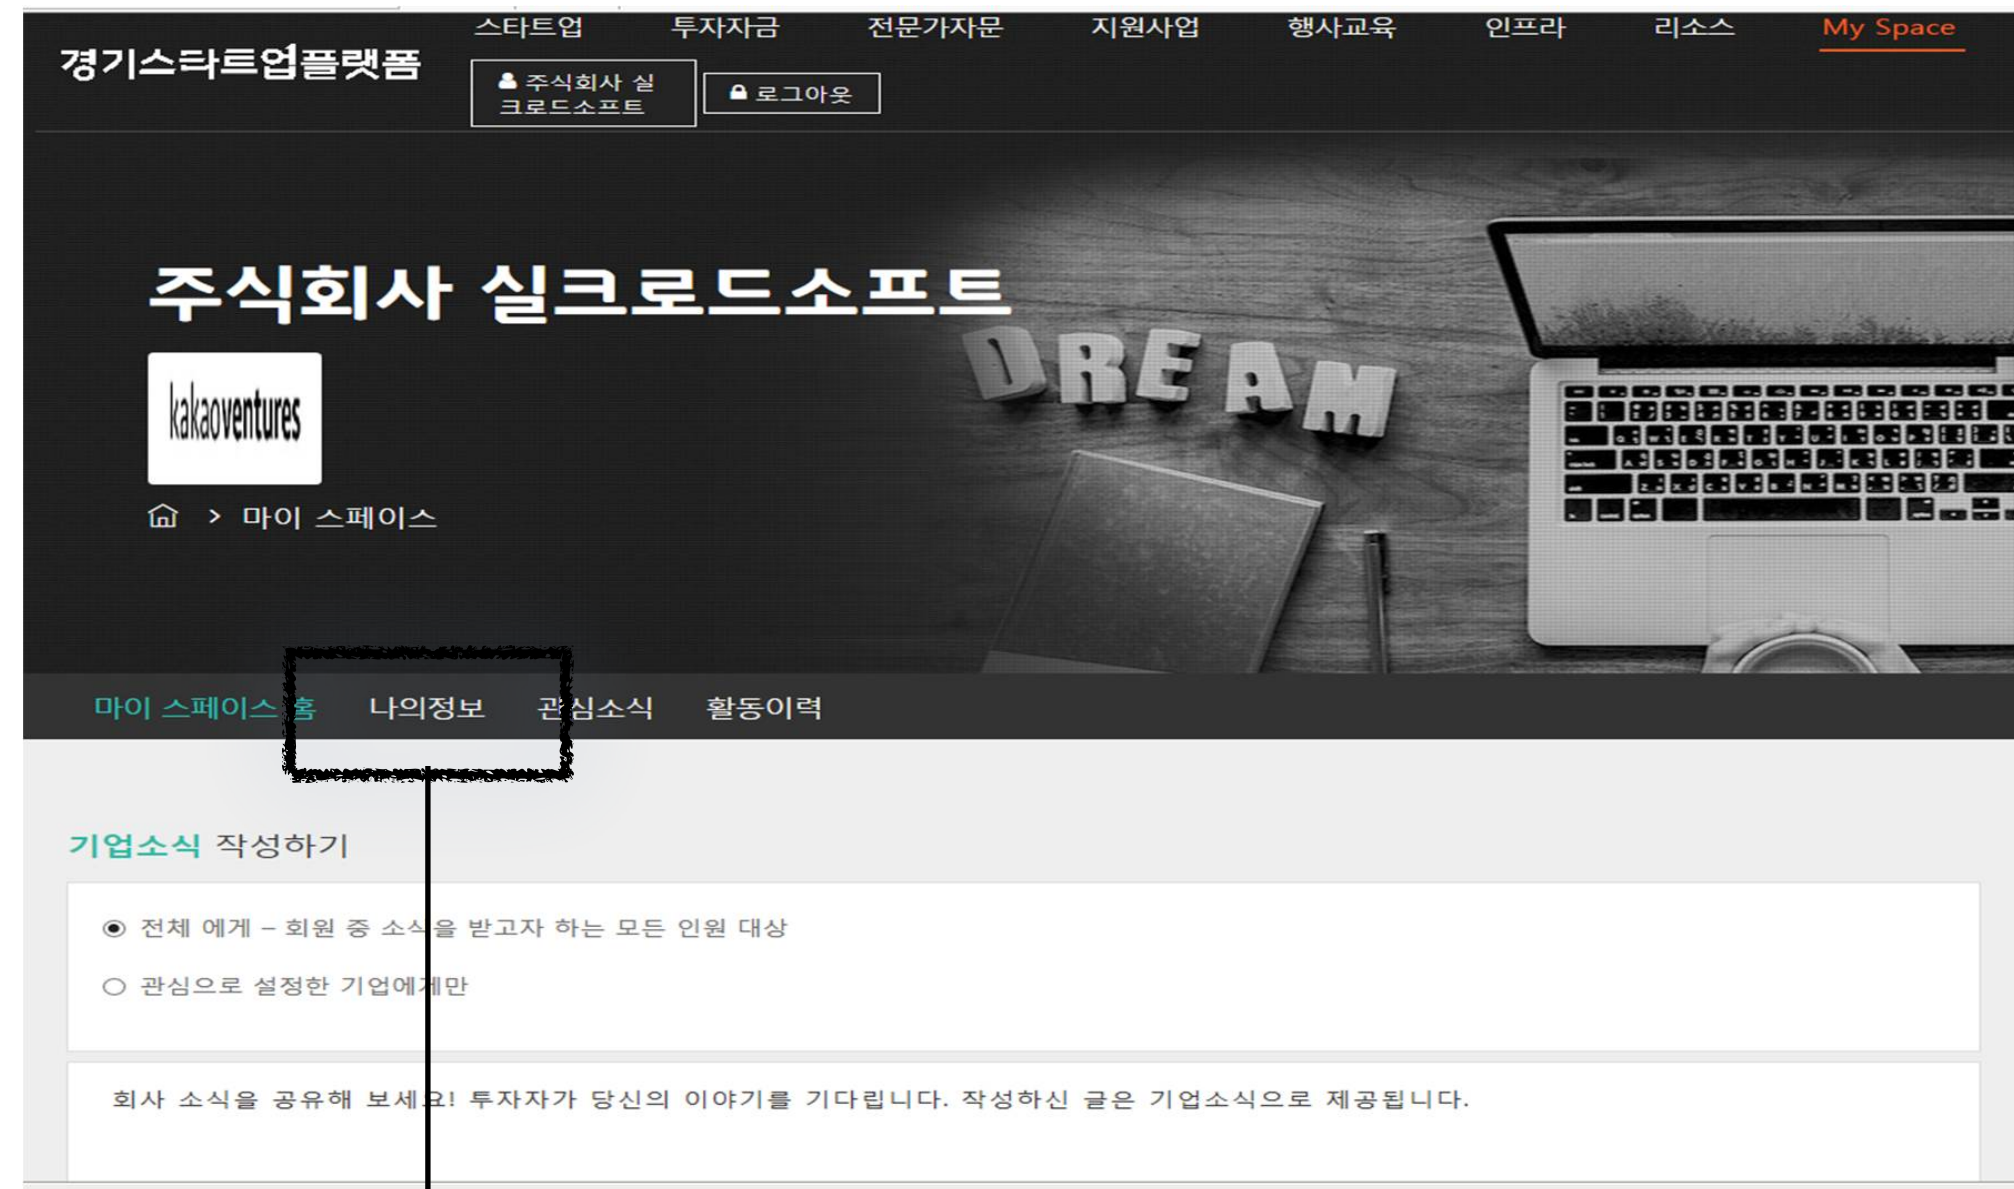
경기스타트업플랫폼

스타트업 투자자금 전문가자문 지원사업 행사교육 인프라 리소스 My Space

주식회사 실크로드소프트

로그아웃

주식회사 실크로드소프트

kakaoventures

DREAM

마이 스페이스

마이 스페이스 홈 나의정보 관심소식 활동이력

기업소식 작성하기

전체 에게 – 회원 중 소식을 받고자 하는 모든 인원 대상

관심으로 설정한 기업에게만

회사 소식을 공유해 보세요! 투자자가 당신의 이야기를 기다립니다. 작성하신 글은 기업소식으로 제공됩니다.